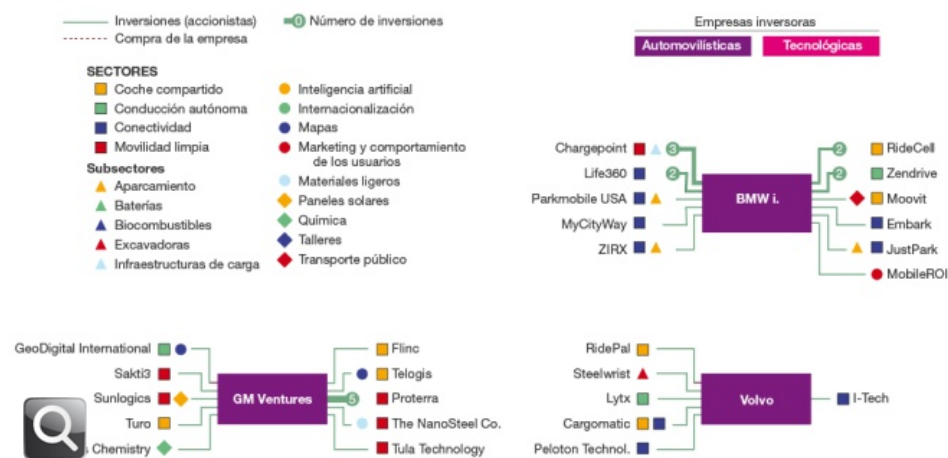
Inversiones (accionistas)
Compra de la empresa
0 Número de inversiones

Empresas inversoras
Automovilísticas
Tecnológicas

SECTORES
Coche compartido
Conducción autónoma
Conectividad
Movilidad limpia
Subsectores
Aparcamiento
Baterías
Biocombustibles
Excavadoras
Infraestructuras de carga

Inteligencia artificial
Internacionalización
Mapas
Marketing y comportamiento de los usuarios
Materiales ligeros
Paneles solares
Química
Talleres
Transporte público

Chargepoint
3
Life360
2
Parkmobile USA
MyCityWay
ZIRX
BMW i.
2
RideCell
2
Zendrive
Moovit
Embark
JustPark
MobileROI

GeoDigital International
Sakti3
Sunlogics
Turo
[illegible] Chemistry
GM Ventures
5
Flinc
Telogis
Proterra
The NanoSteel Co.
Tula Technology

RidePal
Steelwrist
Lytx
Cargomatic
Peloton Technol.
Volvo
I-Tech